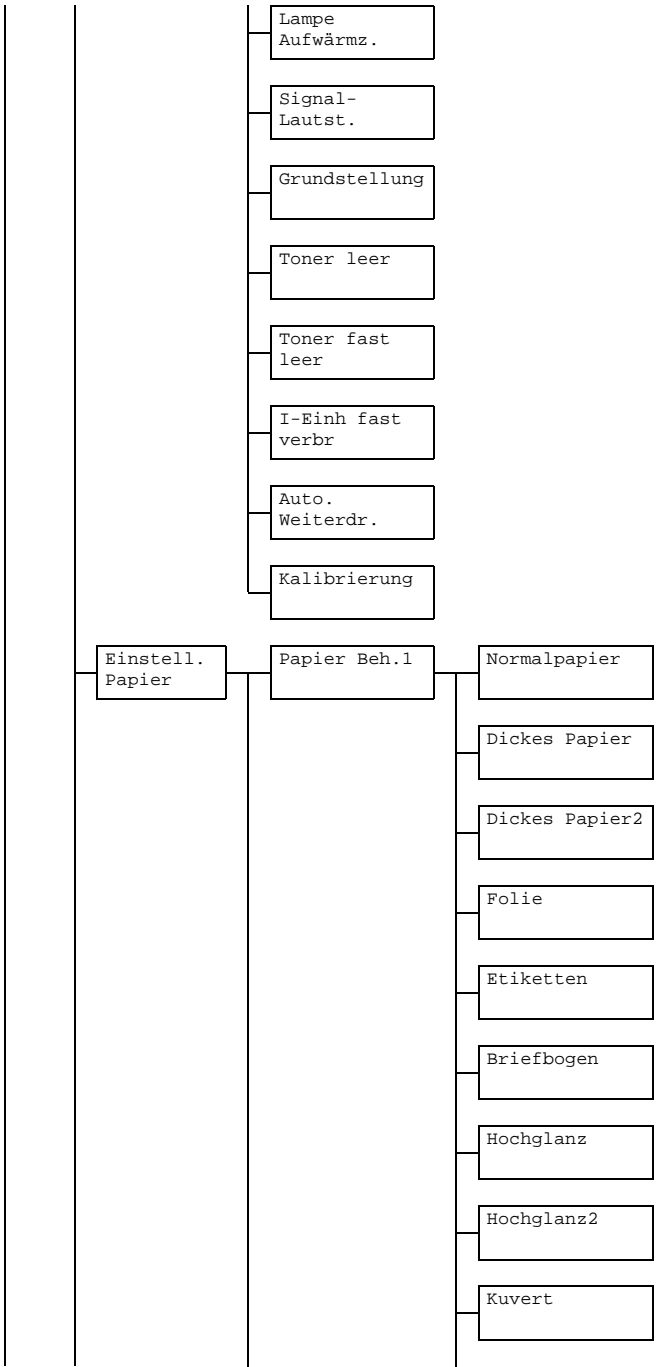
Lampe Aufwärmz.

Signal-Lautst.

Grundstellung

Toner leer

Toner fast leer

I-Einh fast verbr

Auto. Weiterdr.

Kalibrierung

Einstell. Papier

Papier Beh.1

Normalpapier

Dickes Papier

Dickes Papier2

Folie

Etiketten

Briefbogen

Hochglanz

Hochglanz2

Kuvert